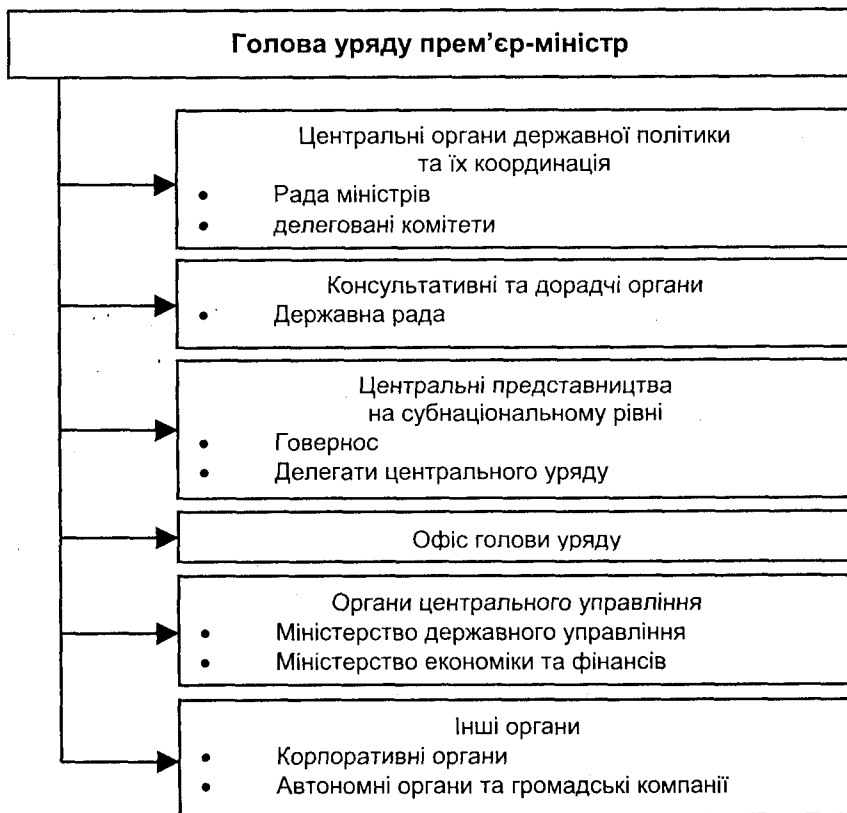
Голова уряду прем'єр-міністр

Центральні органи державної політики та їх координація
• Рада міністрів
• делеговані комітети

Консультативні та дорадчі органи
• Державна рада

Центральні представництва на субнаціональному рівні
• Говернос
• Делегати центрального уряду

Офіс голови уряду

Органи центрального управління
• Міністерство державного управління
• Міністерство економіки та фінансів

Інші органи
• Корпоративні органи
• Автономні органи та громадські компанії